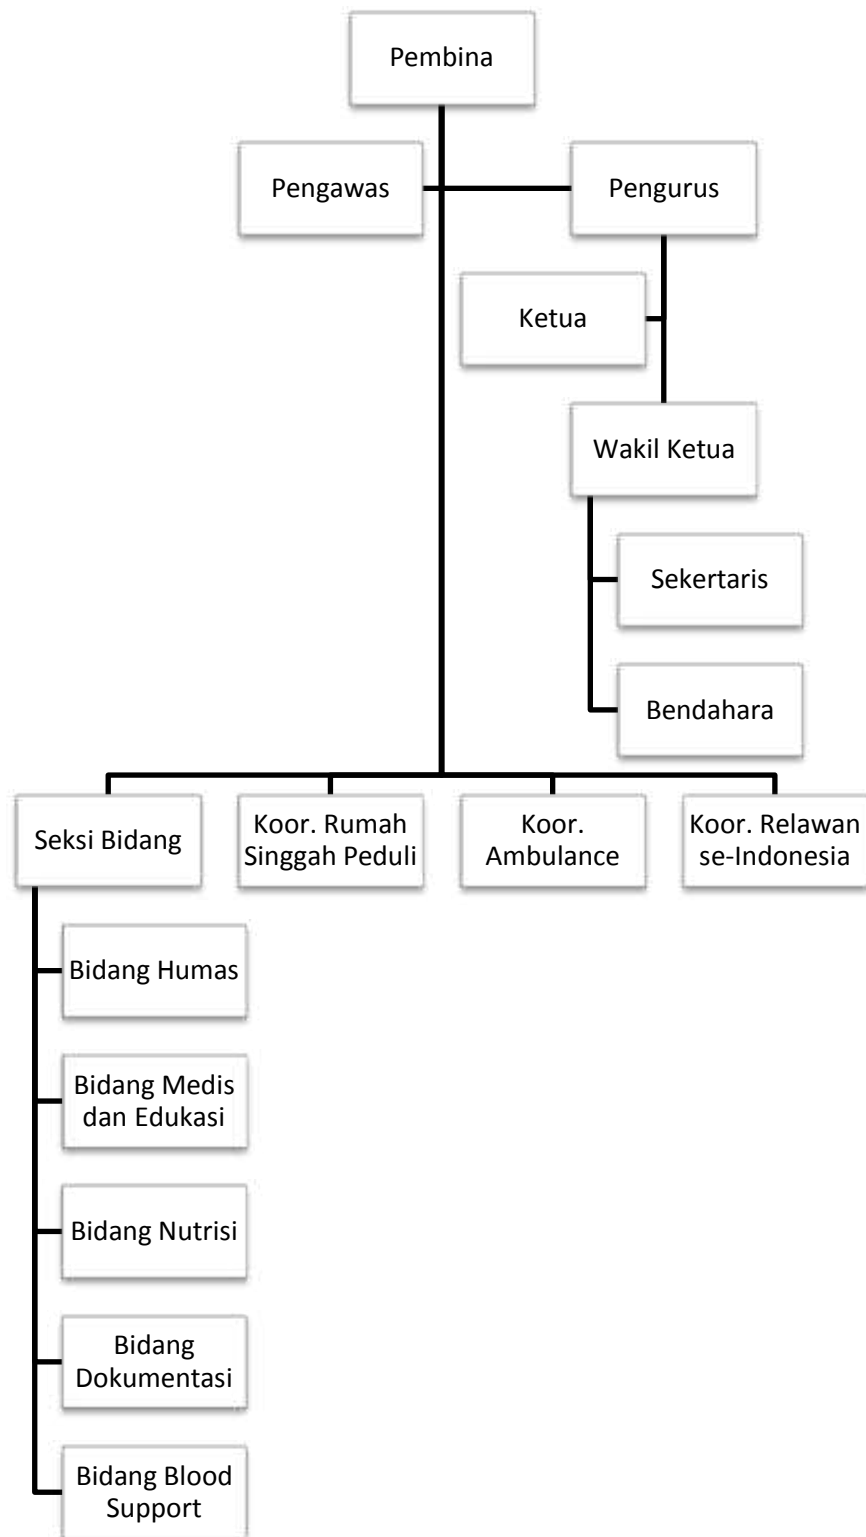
Pembina

Pengawas

Pengurus

Ketua

Wakil Ketua

Sekertaris

Bendahara

Seksi Bidang

Koor. Rumah Singgah Peduli

Koor. Ambulance

Koor. Relawan se-Indonesia

Bidang Humas

Bidang Medis dan Edukasi

Bidang Nutrisi

Bidang Dokumentasi

Bidang Blood Support